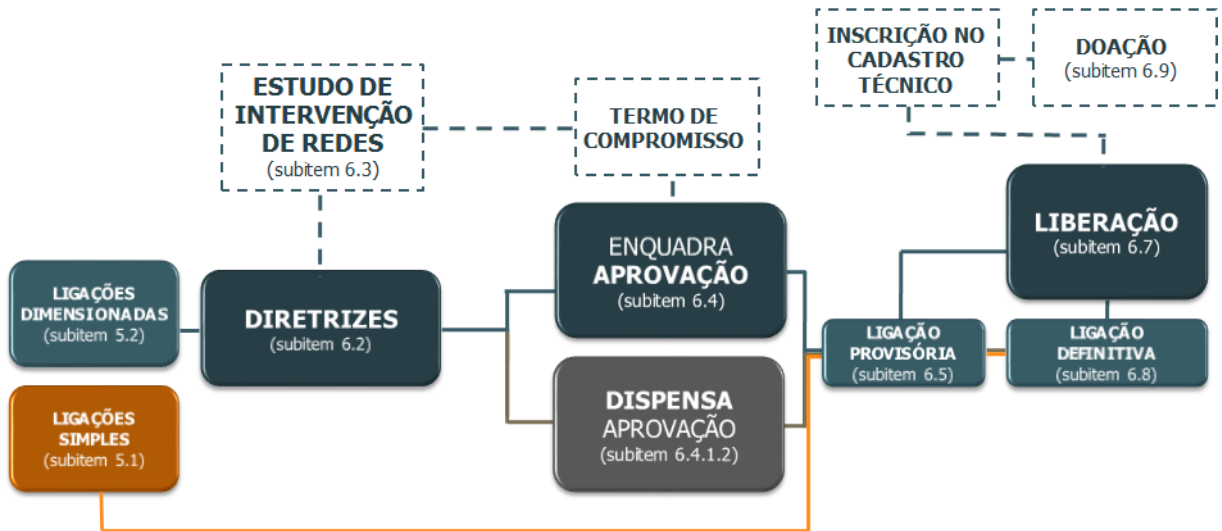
INSCRIÇÃO NO CADASTRO TÉCNICO

DOAÇÃO
(subitem 6.9)

ESTUDO DE INTERVENÇÃO DE REDES
(subitem 6.3)

TERMO DE COMPROMISSO

LIBERAÇÃO
(subitem 6.7)

ENQUADRA APROVAÇÃO
(subitem 6.4)

LIGAÇÕES DIMENSIONADAS
(subitem 5.2)

DIRETRIZES
(subitem 6.2)

LIGAÇÃO PROVISÓRIA
(subitem 6.5)

LIGAÇÃO DEFINITIVA
(subitem 6.8)

LIGAÇÕES SIMPLES
(subitem 5.1)

DISPENSA APROVAÇÃO
(subitem 6.4.1.2)